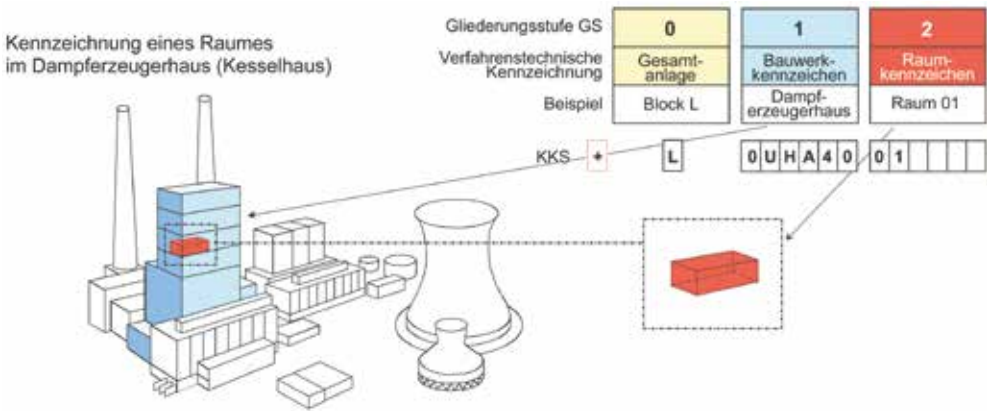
Kennzeichnung eines Raumes im Dampferzeugerhaus (Kesselhaus)

| Gliederungsstufe GS | 0 | 1 | 2 |
|---|---|---|---|
| Verfahrenstechnische Kennzeichnung | Gesamtanlage | Bauwerkkennzeichen | Raumkennzeichen |
| Beispiel | Block L | Dampferzeugerhaus | Raum 01 |

KKS + L 0 U H A 4 0 0 1